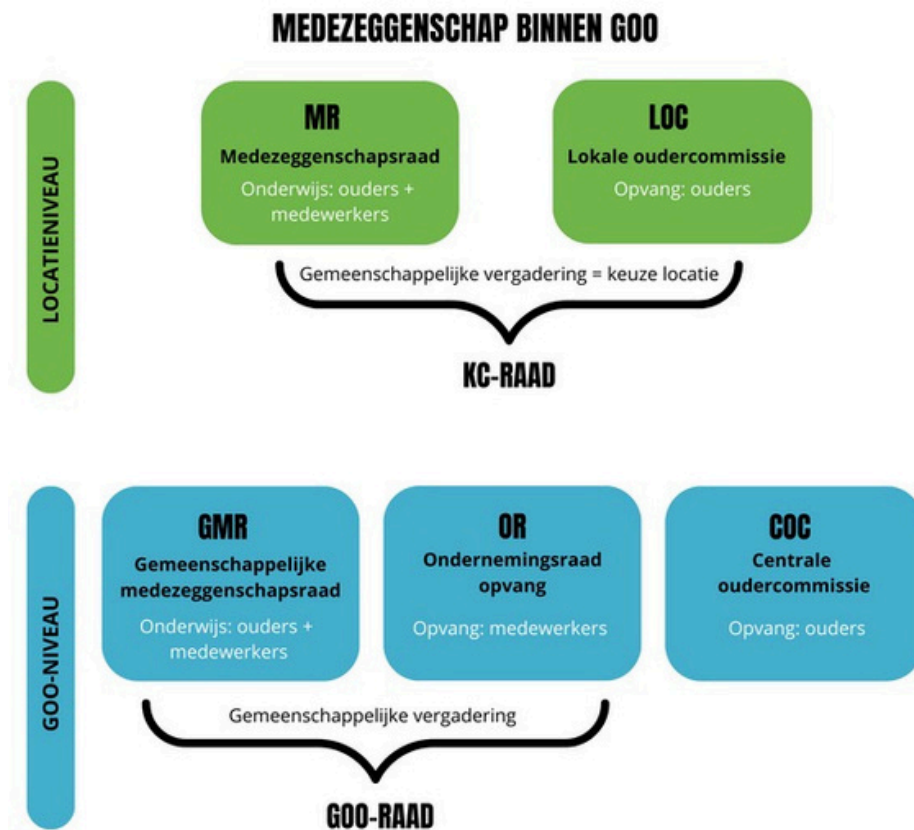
MEDEZEGGENSCHAP BINNEN GOO

LOCATIENIVEAU

MR
Medezeggenschapsraad
Onderwijs: ouders + medewerkers

LOC
Lokale oudercommissie
Opvang: ouders

Gemeenschappelijke vergadering = keuze locatie

KC-RAAD

GOO-NIVEAU

GMR
Gemeenschappelijke medezeggenschapsraad
Onderwijs: ouders + medewerkers

OR
Ondernemingsraad opvang
Opvang: medewerkers

COC
Centrale oudercommissie
Opvang: ouders

Gemeenschappelijke vergadering

GOO-RAAD